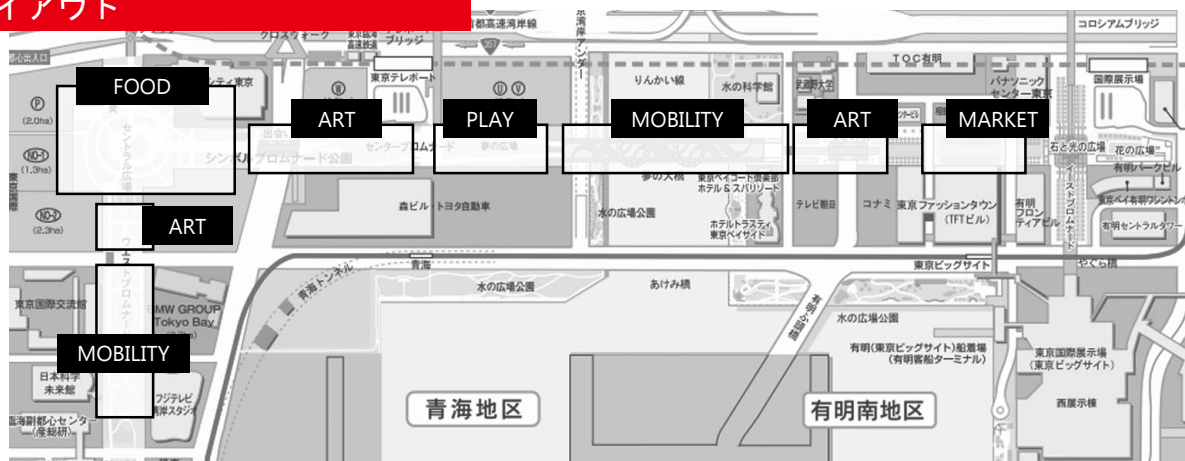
イアウト

FOOD
ART
PLAY
MOBILITY
ART
MARKET
ART
MOBILITY

首都高速湾岸線
クロスウォーク
ブリッジ
コロシアムブリッジ
TOC有明
東京テレポート
りんかい線
水の科学館
武蔵野大学
パナソニックセンター東京
国際展示場
ティ東京
セントラル広場
シンボルプロムナード公園
センタープロムナード
夢の広場
夢の大橋
東京ベイコート倶楽部 ホテル＆スパリゾート
花の広場
石と光の広場
有明パークビル
東京ベイ有明ワシントンホテル
有明セントラルタワー
(2.0ha)
(1.3ha)
(2.3ha)
森ビル
トヨタ自動車
水の広場公園
ホテルトラスティ東京ベイサイド
テレビ朝日
コナミ
東京ファッションタウン (TFTビル)
有明フロンティアビル
イーストプロムナード
東京ビッグサイト
やぐら橋
青海
青海トンネル
ウエストプロムナード
東京国際交流館
BMW GROUP Tokyo Bay
水の広場公園
あけみ橋
水の広場公園
有明(東京ビッグサイト)船着場 (有明客船ターミナル)
東京国際展示場 (東京ビッグサイト)
西展示棟
日本科学未来館
フジテレビ 湾岸スタジオ
臨海副都心センター (産総研)
青海地区
有明南地区